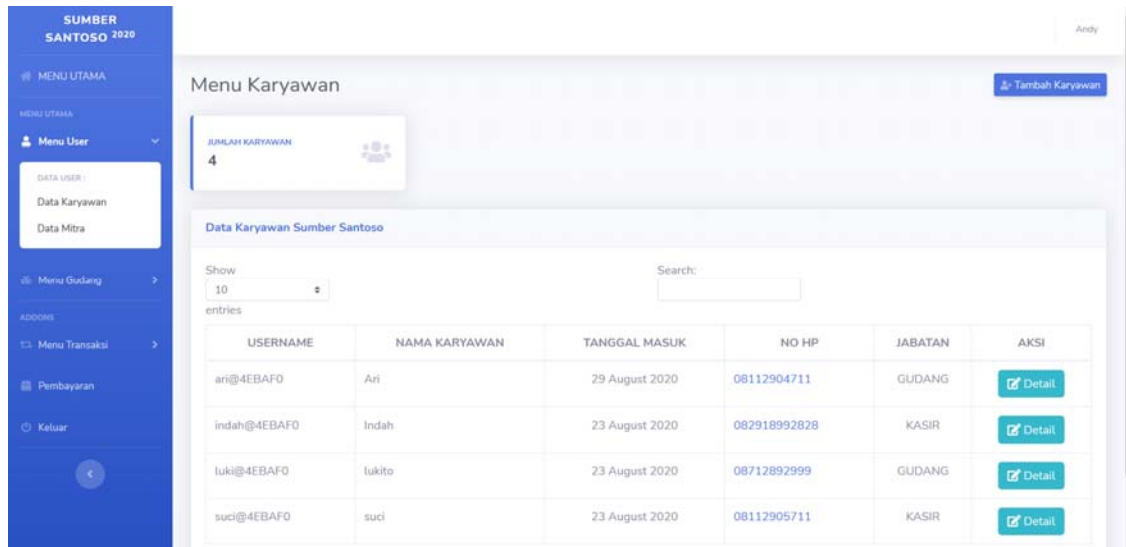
SUMBER SANTOSO 2020

MENU UTAMA

MENU UTAMA

Menu User

DATA USER :

Data Karyawan

Data Mitra

Menu Gudang

ADDONS

Menu Transaksi

Pembayaran

Keluar

Andy

Menu Karyawan

Tambah Karyawan

JUMLAH KARYAWAN

4

Data Karyawan Sumber Santoso

Show
10
entries

Search:

| USERNAME | NAMA KARYAWAN | TANGGAL MASUK | NO HP | JABATAN | AKSI |
|---|---|---|---|---|---|
| ari@4EBAF0 | Ari | 29 August 2020 | 08112904711 | GUDANG | Detail |
| indah@4EBAF0 | Indah | 23 August 2020 | 082918992828 | KASIR | Detail |
| luki@4EBAF0 | lukito | 23 August 2020 | 08712892999 | GUDANG | Detail |
| suci@4EBAF0 | suci | 23 August 2020 | 08112905711 | KASIR | Detail |